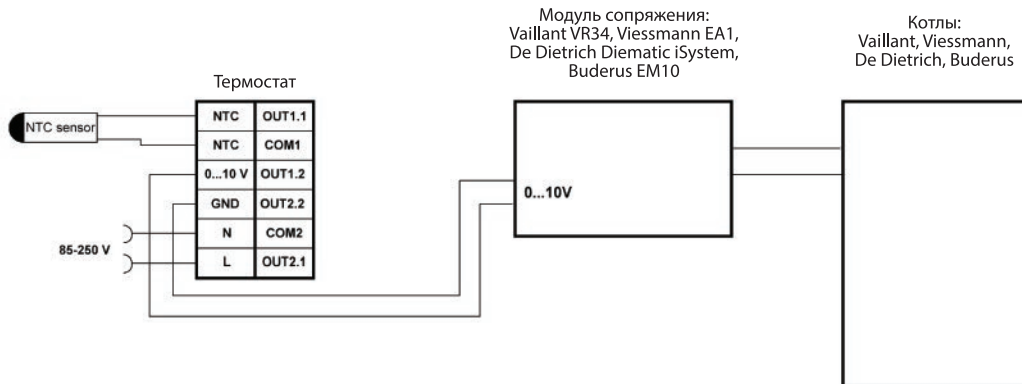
Модуль сопряжения:
Vaillant VR34, Viessmann EA1, De Dietrich Diematic iSystem, Buderus EM10

Котлы:
Vaillant, Viessmann, De Dietrich, Buderus

Термостат

NTC sensor

| NTC | OUT1.1 |
|---|---|
| NTC | COM1 |
| 0...10 V | OUT1.2 |
| GND | OUT2.2 |
| N | COM2 |
| L | OUT2.1 |

85-250 V

0...10V